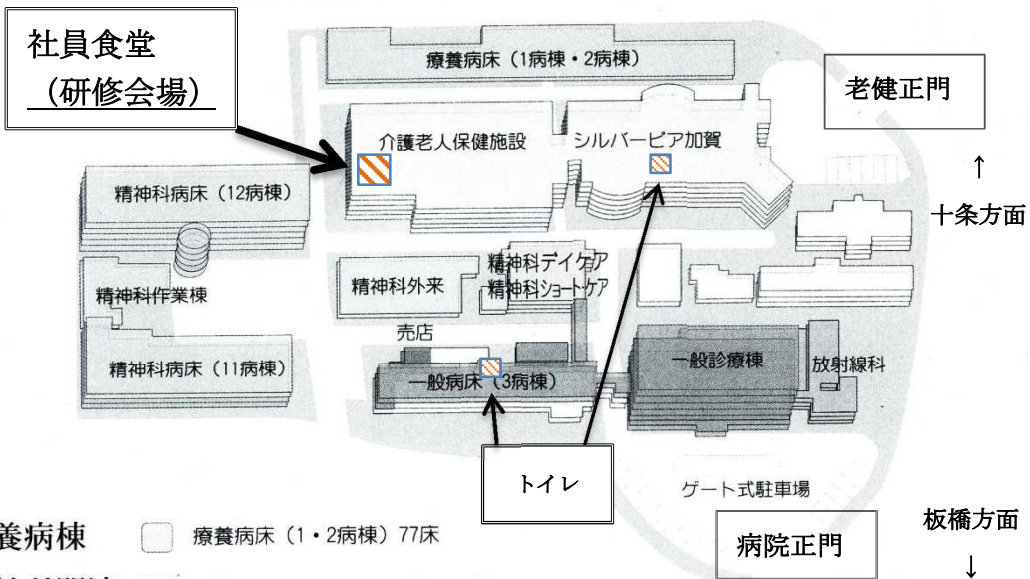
社員食堂
（研修会場）

療養病床（1病棟・2病棟）

老健正門

介護老人保健施設

シルバーピア加賀

↑

十条方面

精神科病床（12病棟）

精神科デイケア
精神科ショートケア

精神科外来

精神科作業棟

売店

精神科病床（11病棟）

一般病床（3病棟）

一般診療棟

放射線科

トイレ

ゲート式駐車場

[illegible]養病棟

療養病床（1・2病棟）77床

板橋方面

病院正門

↓